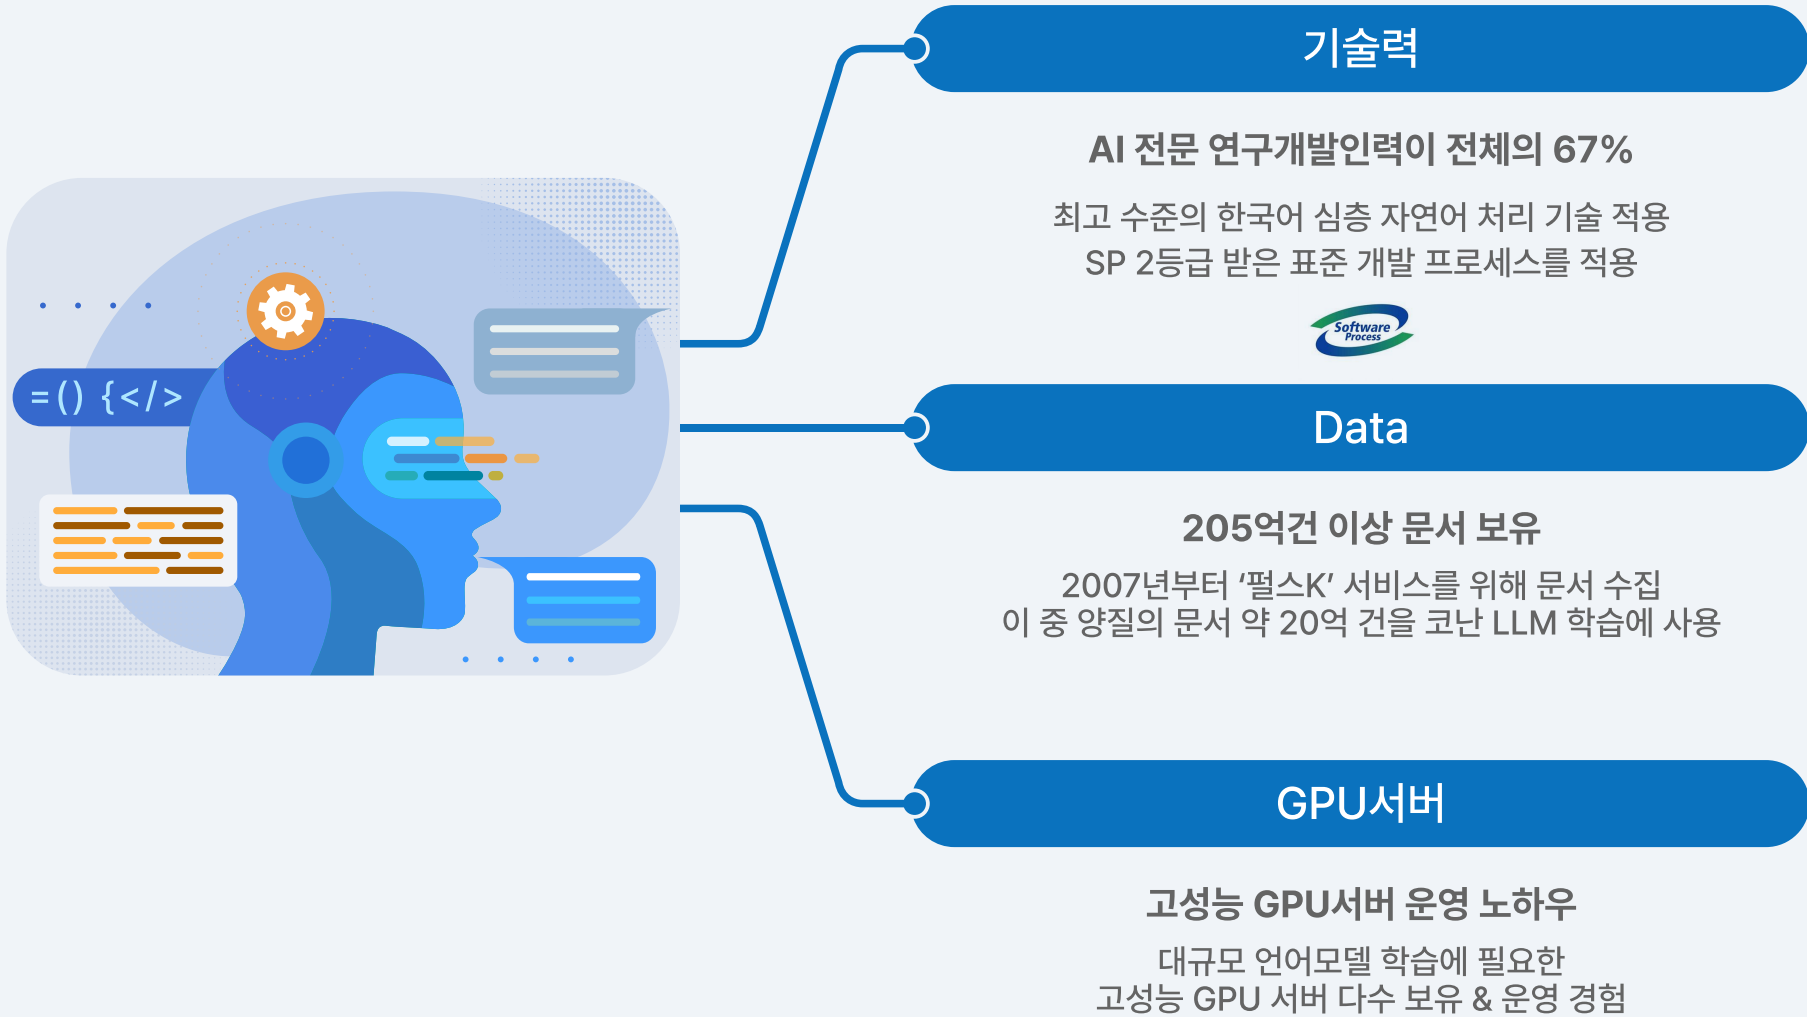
=() {</>

기술력

AI 전문 연구개발인력이 전체의 67%

최고 수준의 한국어 심층 자연어 처리 기술 적용
SP 2등급 받은 표준 개발 프로세스를 적용

Software Process

Data

205억건 이상 문서 보유

2007년부터 ‘펄스K’ 서비스를 위해 문서 수집
이 중 양질의 문서 약 20억 건을 코난 LLM 학습에 사용

GPU서버

고성능 GPU서버 운영 노하우

대규모 언어모델 학습에 필요한
고성능 GPU 서버 다수 보유 & 운영 경험